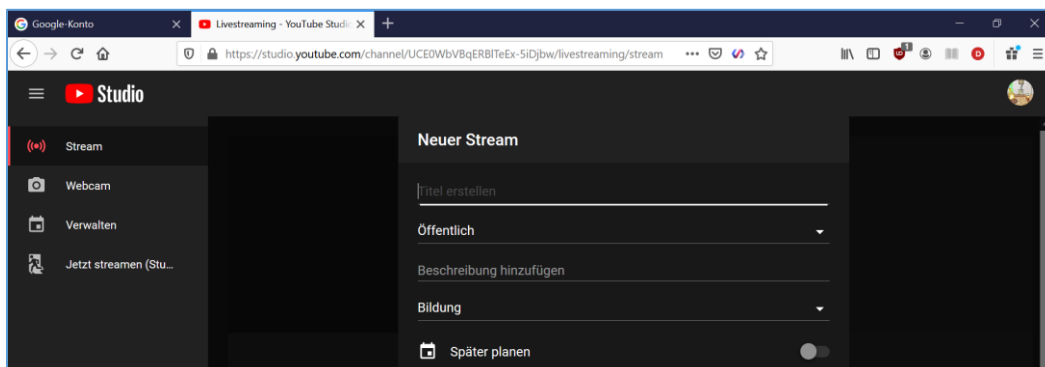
Google-Konto
Livestreaming - YouTube Studi
https://studio.youtube.com/channel/UCE0WbVBqERBlTeEx-5iDjbw/livestreaming/stream
Studio
Stream
Webcam
Verwalten
Jetzt streamen (Stu...
Neuer Stream
Titel erstellen
Öffentlich
Beschreibung hinzufügen
Bildung
Später planen